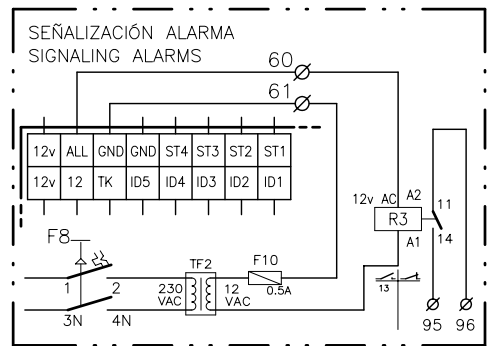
SEÑALIZACIÓN ALARMA
SIGNALING ALARMS

60
61

| 12v | ALL | GND | GND | ST4 | ST3 | ST2 | ST1 |
|---|---|---|---|---|---|---|---|
| 12v | 12 | TK | ID5 | ID4 | ID3 | ID2 | ID1 |

12v AC A2
R3
A1
11
14

F8
1 2
3N 4N
TF2
230 VAC
12 VAC
F10
0.5A
13
95 96